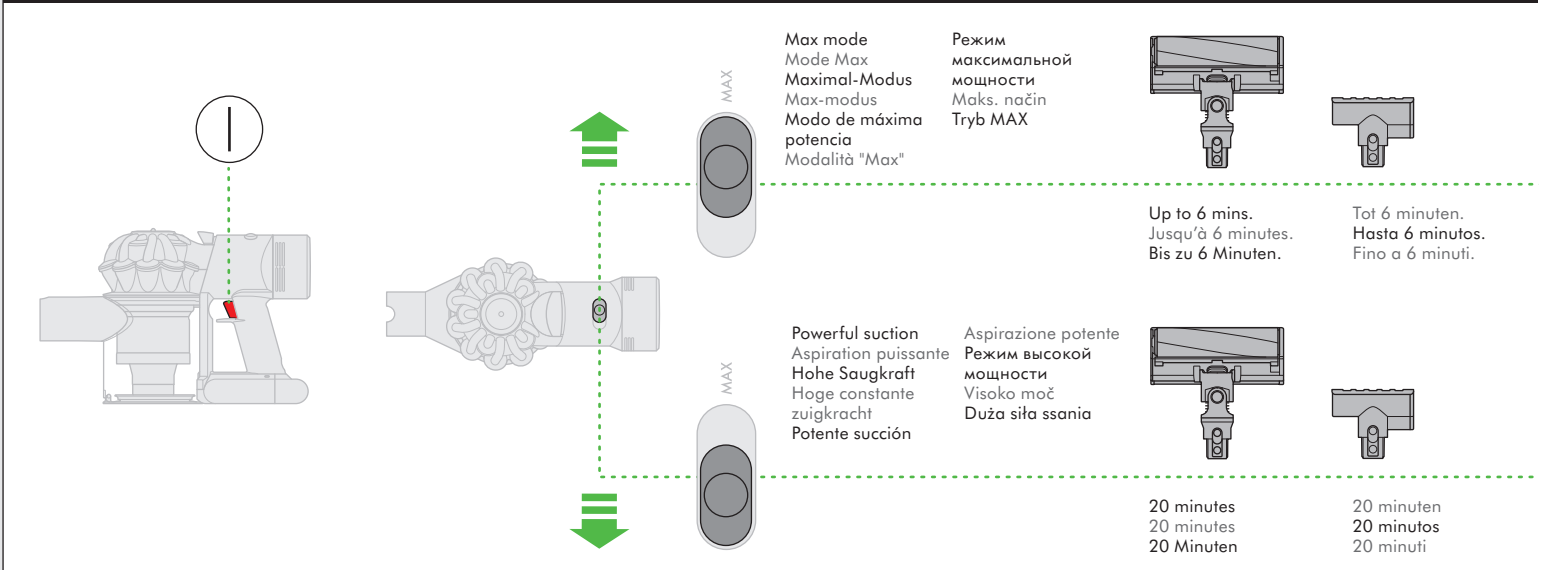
MAX

Max mode
Mode Max
Maximal-Modus
Max-modus
Modo de máxima potencia
Modalità "Max"

Режим максимальной мощности
Maks. način
Tryb MAX

Up to 6 mins.
Jusqu'à 6 minutes.
Bis zu 6 Minuten.

Tot 6 minuten.
Hasta 6 minutos.
Fino a 6 minuti.

MAX

Powerful suction
Aspiration puissante
Hohe Saugkraft
Hoge constante zuigkracht
Potente succión

Aspirazione potente
Режим высокой мощности
Visoko moč
Duża siła ssania

20 minutes
20 minutes
20 Minuten

20 minuten
20 minutos
20 minuti